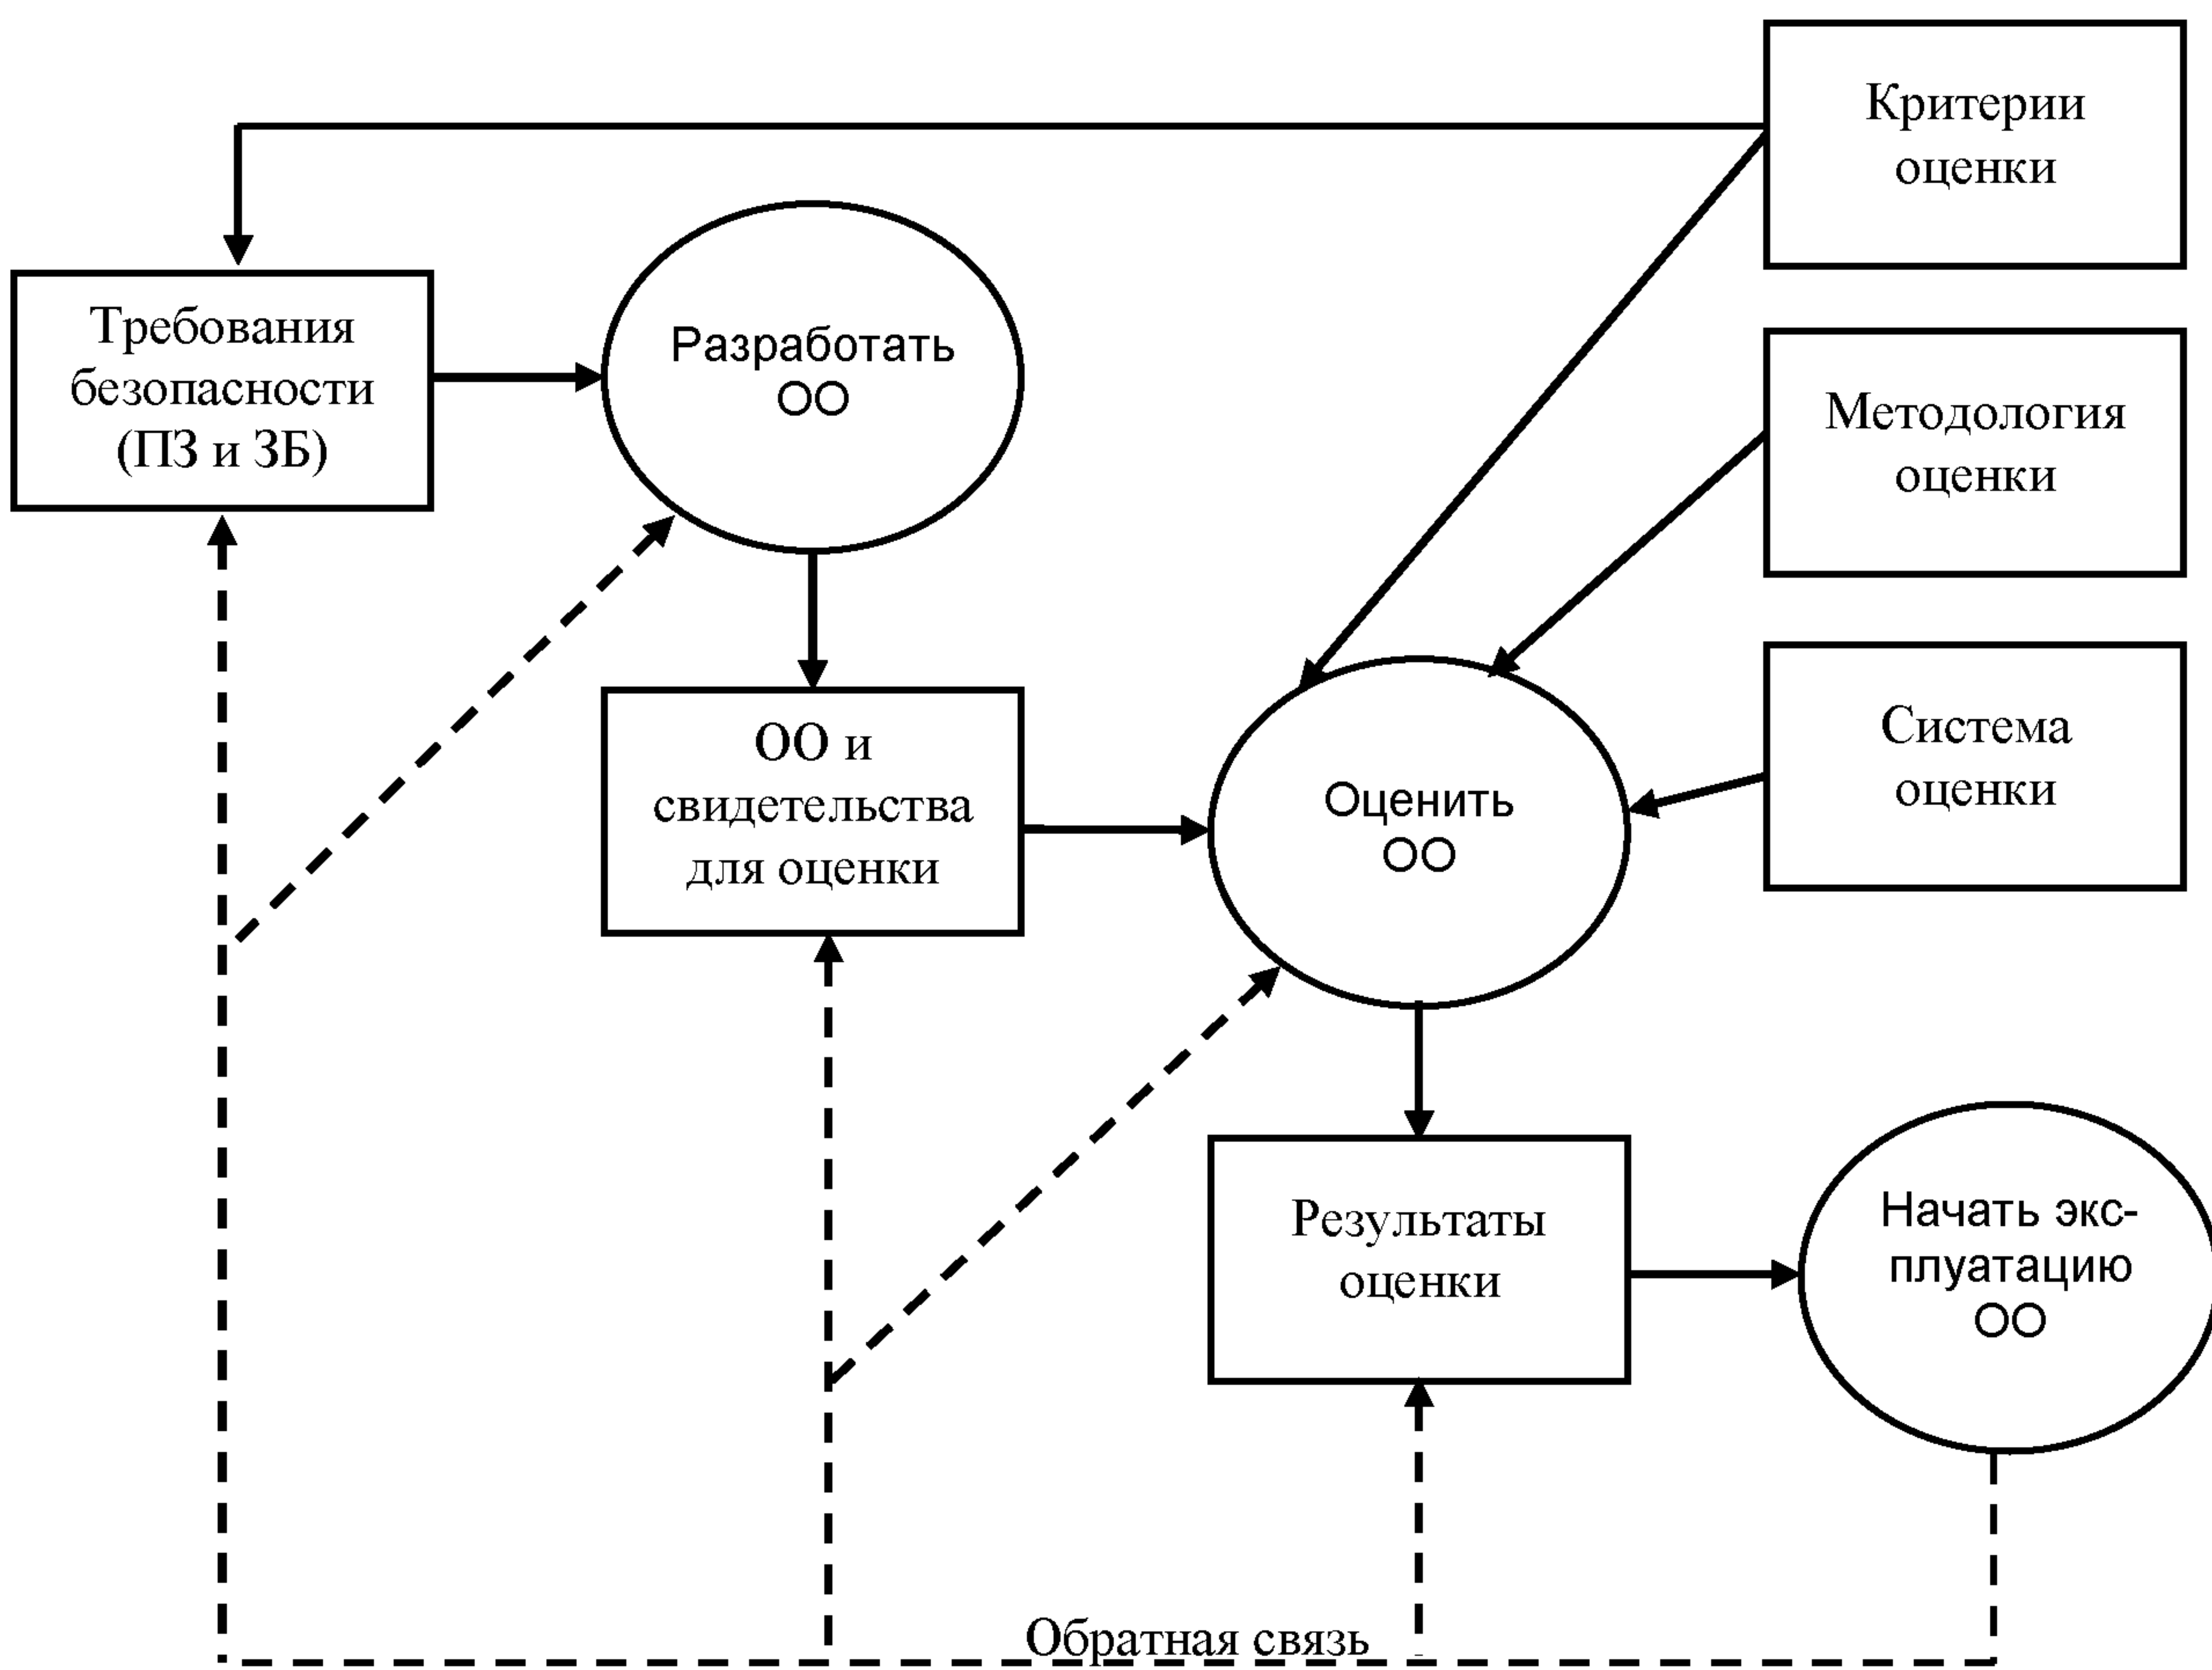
Критерии оценки

Требования безопасности (ПЗ и ЗБ)

Разработать ОО

Методология оценки

ОО и свидетельства для оценки

Оценить ОО

Система оценки

Результаты оценки

Начать эксплуатацию ОО

Обратная связь